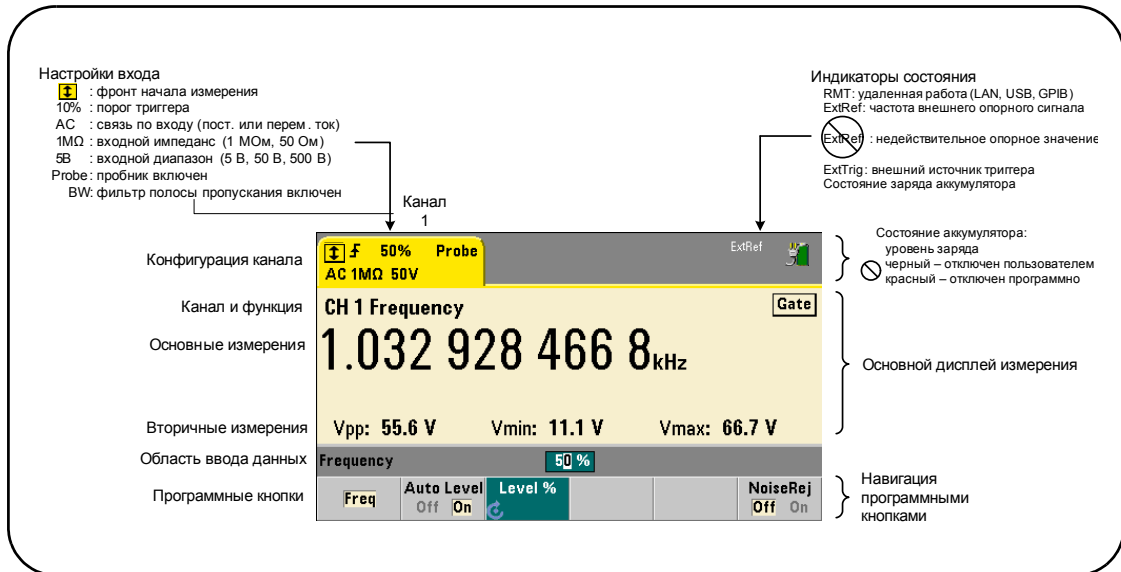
Настройки входа
: фронт начала измерения
10% : порог триггера
AC : связь по входу (пост. или перем. ток)
1MΩ : входной импеданс (1 МОм, 50 Ом)
5В : входной диапазон (5 В, 50 В, 500 В)
Probe : пробник включен
BW: фильтр полосы пропускания включен

Индикаторы состояния
RMT: удаленная работа (LAN, USB, GPIB)
ExtRef: частота внешнего опорного сигнала
ExtRef : недействительное опорное значение
ExtTrig: внешний источник триггера
Состояние заряда аккумулятора

Канал 1

Конфигурация канала
50% Probe
AC 1MΩ 50V
ExtRef

Состояние аккумулятора:
уровень заряда
черный – отключен пользователем
красный – отключен программно

Канал и функция
CH 1 Frequency
Gate

Основные измерения
1.032 928 466 8kHz

Основной дисплей измерения

Вторичные измерения
Vpp: 55.6 V Vmin: 11.1 V Vmax: 66.7 V

Область ввода данных
Frequency 50 %

Программные кнопки
Freq
Auto Level Off On
Level %
NoiseRej Off On

Навигация программными кнопками